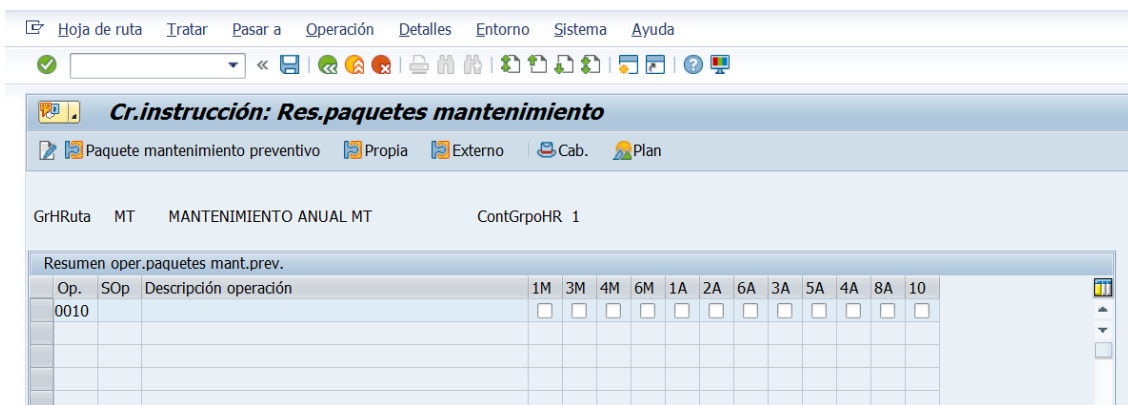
Hoja de ruta   Tratar   Pasar a   Operación   Detalles   Entorno   Sistema   Ayuda

Cr.instrucción: Res.paquetes mantenimiento

Paquete mantenimiento preventivo   Propia   Externo   Cab.   Plan

GrHRuta   MT   MANTENIMIENTO ANUAL MT   ContGrpoHR 1

Resumen oper.paquetes mant.prev.

| Op. | SOp | Descripción operación | 1M | 3M | 4M | 6M | 1A | 2A | 6A | 3A | 5A | 4A | 8A | 10 |
|---|---|---|---|---|---|---|---|---|---|---|---|---|---|---|
| 0010 | | | ☐ | ☐ | ☐ | ☐ | ☐ | ☐ | ☐ | ☐ | ☐ | ☐ | ☐ | ☐ |
| | | | | | | | | | | | | | | |
| | | | | | | | | | | | | | | |
| | | | | | | | | | | | | | | |